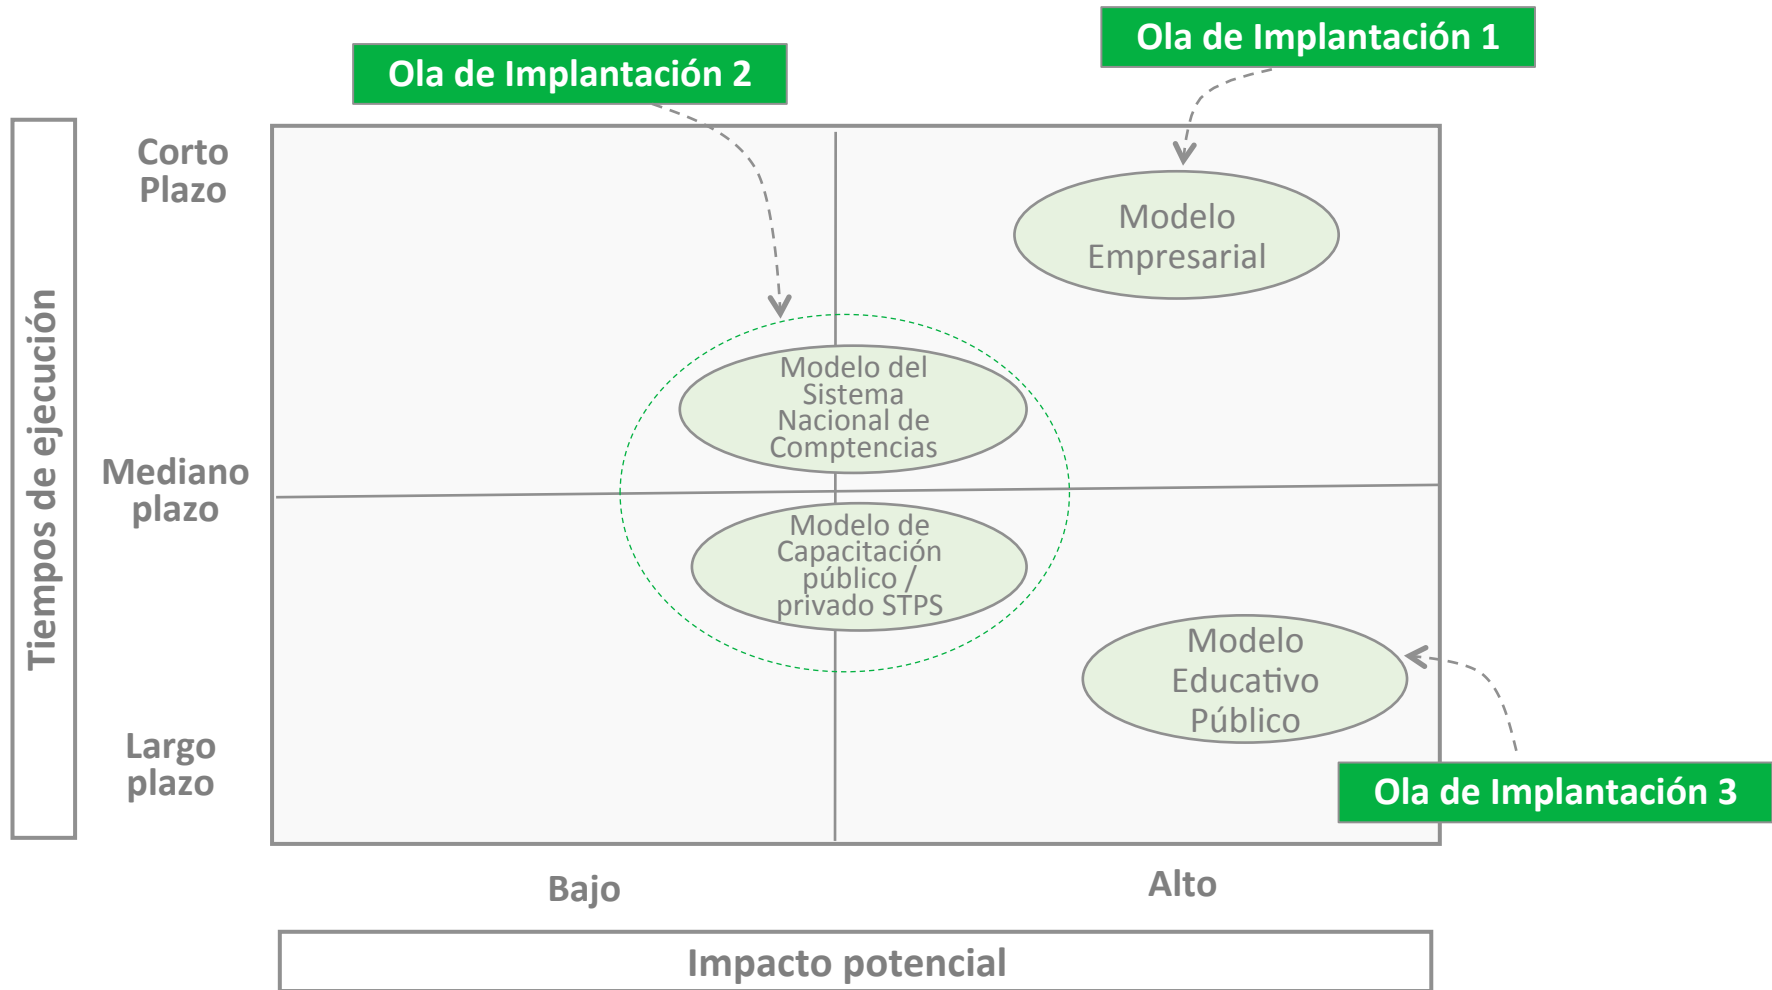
Ola de Implantación 2

Ola de Implantación 1

Tiempos de ejecución

Corto Plazo

Mediano plazo

Largo plazo

Modelo Empresarial

Modelo del Sistema Nacional de Comptencias

Modelo de Capacitación público / privado STPS

Modelo Educativo Público

Ola de Implantación 3

Bajo

Alto

Impacto potencial